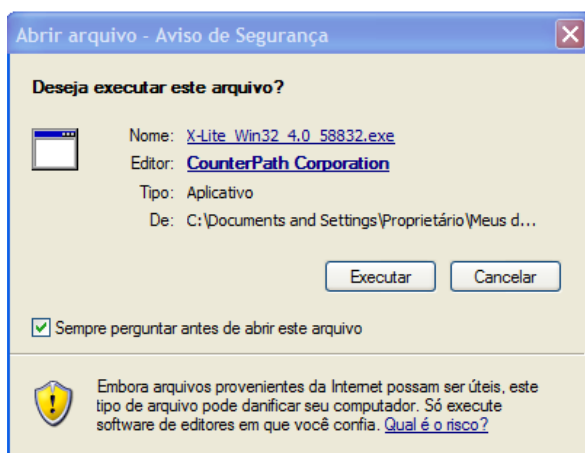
Abrir arquivo - Aviso de Segurança

Deseja executar este arquivo?

Nome: X-Lite_Win32_4.0_58832.exe
Editor: CounterPath Corporation
Tipo: Aplicativo
De: C:\Documents and Settings\Proprietário\Meus d...

Executar   Cancelar

Sempre perguntar antes de abrir este arquivo

Embora arquivos provenientes da Internet possam ser úteis, este tipo de arquivo pode danificar seu computador. Só execute software de editores em que você confia. Qual é o risco?